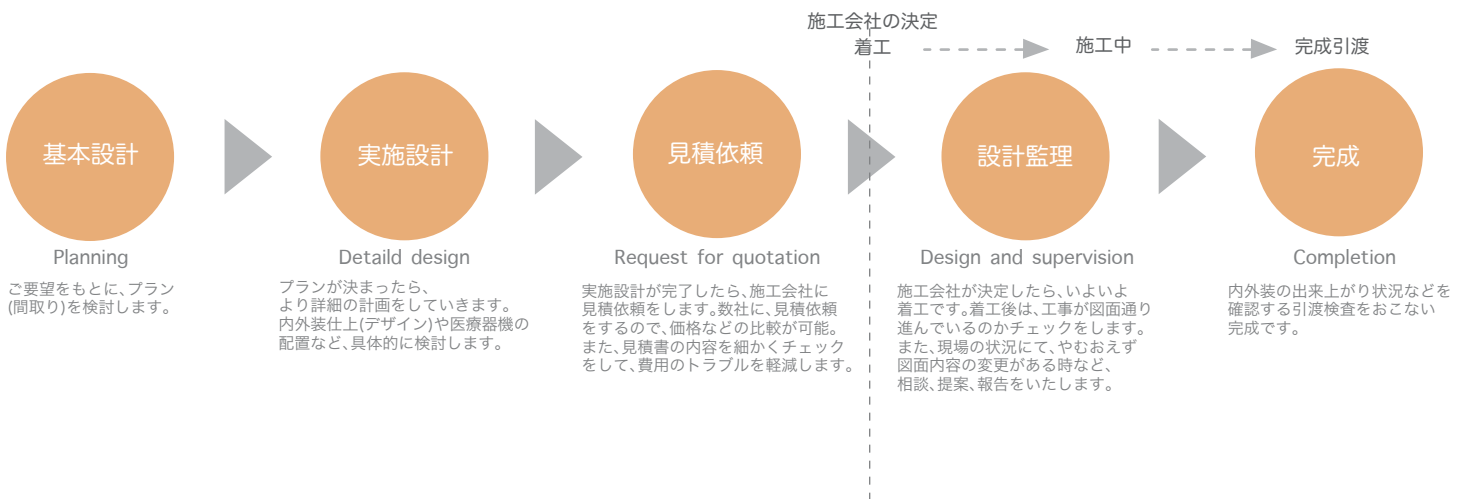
施工会社の決定

着工

施工中

完成引渡

基本設計

Planning

ご要望をもとに、プラン(間取り)を検討します。

実施設計

Detaild design

プランが決まったら、より詳細の計画をしていきます。内外装仕上(デザイン)や医療器機の配置など、具体的に検討します。

見積依頼

Request for quotation

実施設計が完了したら、施工会社に見積依頼をします。数社に、見積依頼をするので、価格などの比較が可能。また、見積書の内容を細かくチェックをして、費用のトラブルを軽減します。

設計監理

Design and supervision

施工会社が決定したら、いよいよ着工です。着工後は、工事が図面通り進んでいるのかチェックをします。また、現場の状況にて、やむおえず図面内容の変更がある時など、相談、提案、報告をいたします。

完成

Completion

内外装の出来上がり状況などを確認する引渡検査をおこない完成です。